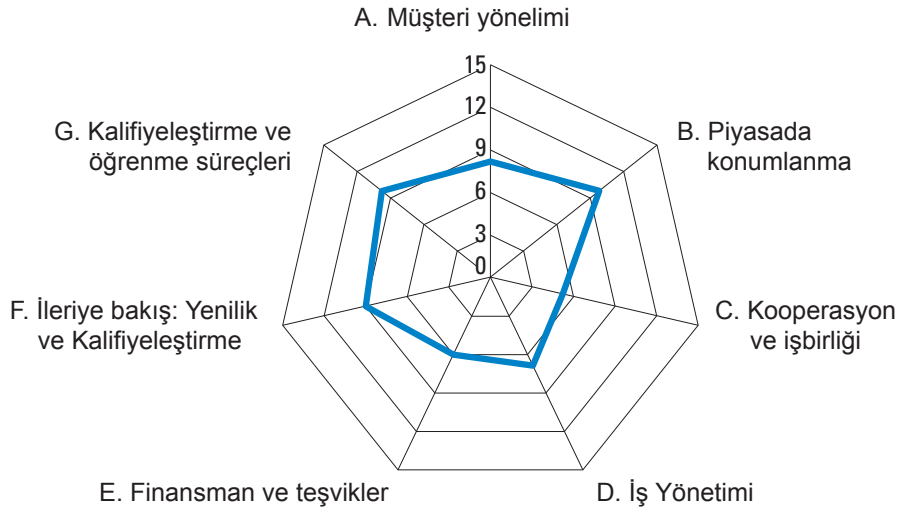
A. Müşteri yönelimi

15
12
9
6
3
0

B. Piyasada konumlanma

C. Kooperasyon ve işbirliği

D. İş Yönetimi

E. Finansman ve teşvikler

F. İleriye bakış: Yenilik ve Kalifiyeleştirme

G. Kalifiyeleştirme ve öğrenme süreçleri